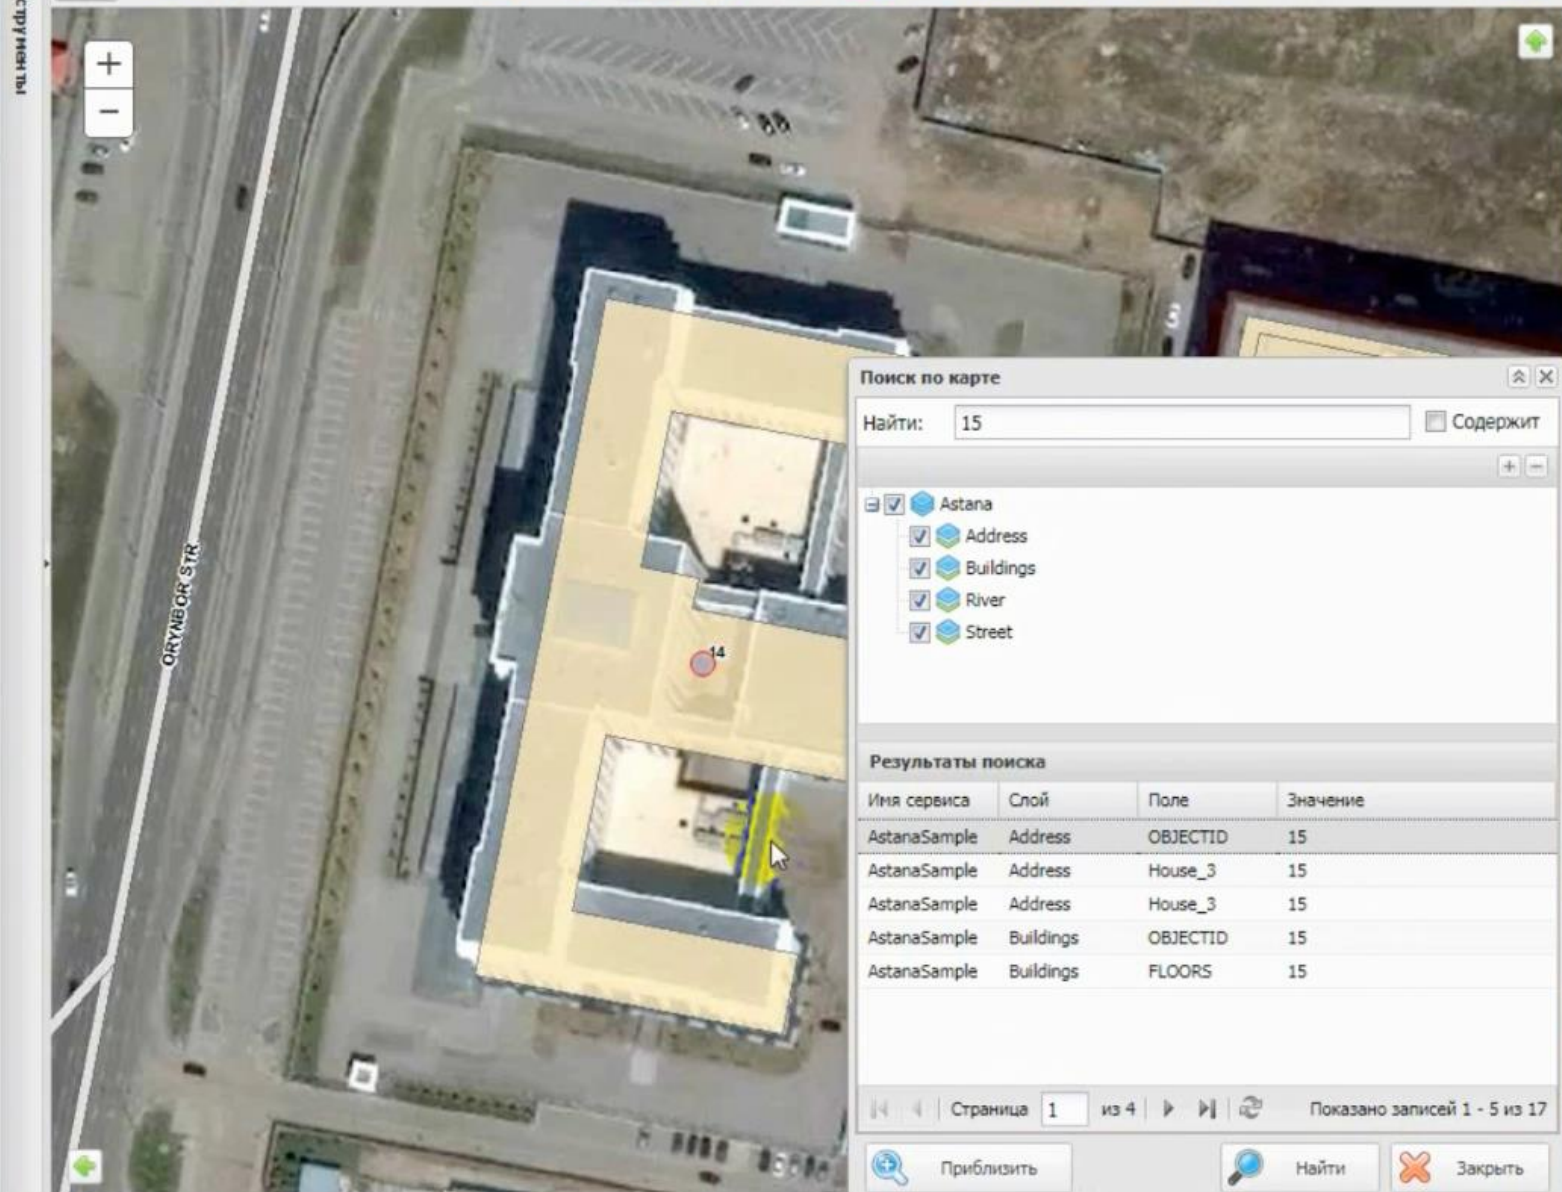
струменты

+
−

ORYNBOR STR

14

Поиск по карте

Найти: 15 Содержит

Astana
Address
Buildings
River
Street

Результаты поиска

| Имя сервиса | Слой | Поле | Значение |
|---|---|---|---|
| AstanaSample | Address | OBJECTID | 15 |
| AstanaSample | Address | House_3 | 15 |
| AstanaSample | Address | House_3 | 15 |
| AstanaSample | Buildings | OBJECTID | 15 |
| AstanaSample | Buildings | FLOORS | 15 |

Страница 1 из 4 Показано записей 1 - 5 из 17

Приблизить Найти Закрыть